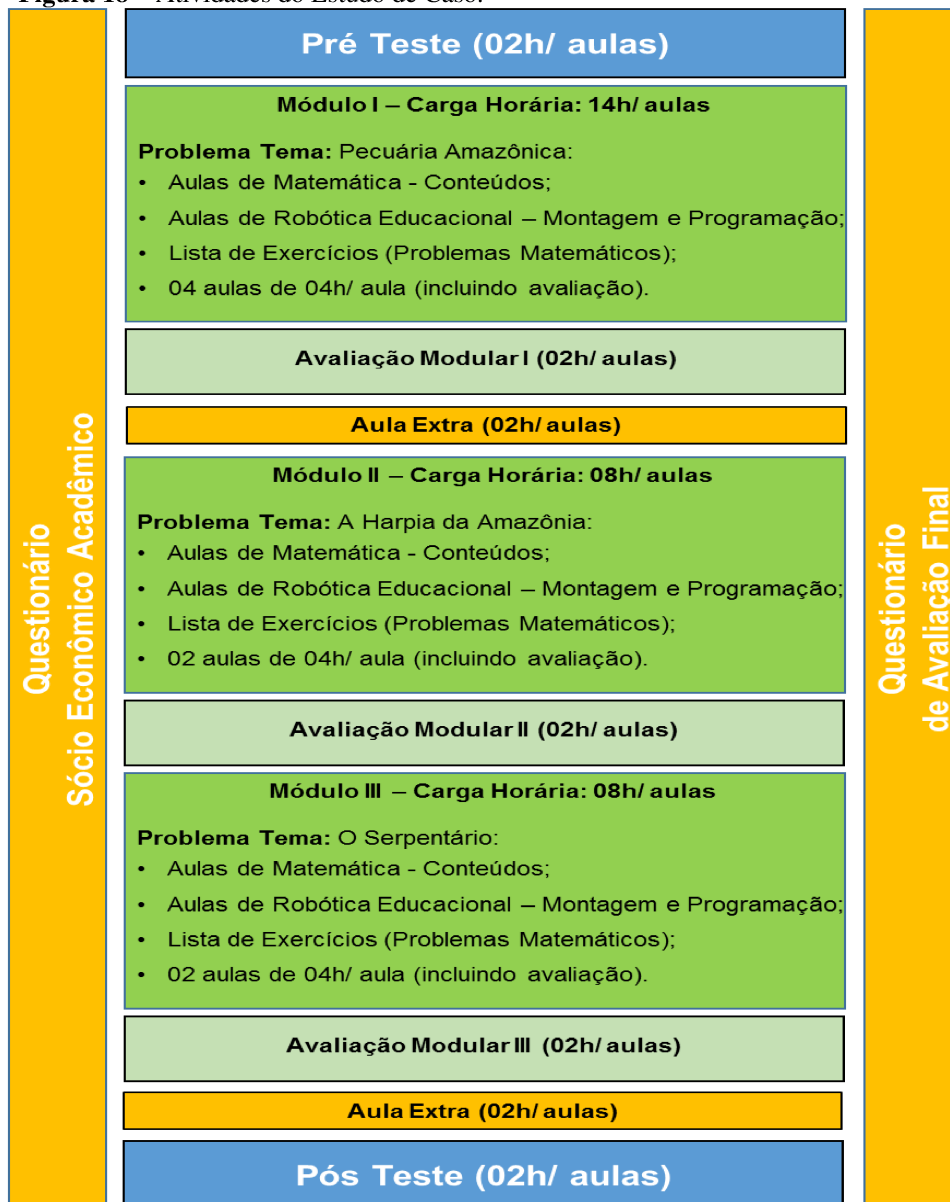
Figura 18 – Atividades do Estudo de Caso.

Questionário Sócio Econômico Acadêmico

Pré Teste (02h/ aulas)

Módulo I – Carga Horária: 14h/ aulas

Problema Tema: Pecuária Amazônica:
• Aulas de Matemática - Conteúdos;
• Aulas de Robótica Educacional – Montagem e Programação;
• Lista de Exercícios (Problemas Matemáticos);
• 04 aulas de 04h/ aula (incluindo avaliação).

Avaliação Modular I (02h/ aulas)

Aula Extra (02h/ aulas)

Módulo II – Carga Horária: 08h/ aulas

Problema Tema: A Harpia da Amazônia:
• Aulas de Matemática - Conteúdos;
• Aulas de Robótica Educacional – Montagem e Programação;
• Lista de Exercícios (Problemas Matemáticos);
• 02 aulas de 04h/ aula (incluindo avaliação).

Avaliação Modular II (02h/ aulas)

Módulo III – Carga Horária: 08h/ aulas

Problema Tema: O Serpentário:
• Aulas de Matemática - Conteúdos;
• Aulas de Robótica Educacional – Montagem e Programação;
• Lista de Exercícios (Problemas Matemáticos);
• 02 aulas de 04h/ aula (incluindo avaliação).

Avaliação Modular III (02h/ aulas)

Aula Extra (02h/ aulas)

Pós Teste (02h/ aulas)

Questionário de Avaliação Final